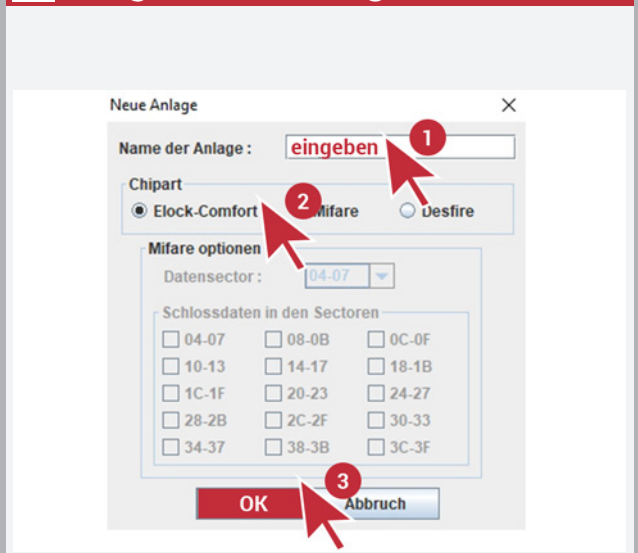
Neue Anlage

Name der Anlage : eingeben

1

Chipart

Elock-Comfort

2

Mifare

Desfire

Mifare optionen

Datensector : 04-07

Schlossdaten in den Sectoren

| | | |
|---|---|---|
| 04-07 | 08-0B | 0C-0F |
| 10-13 | 14-17 | 18-1B |
| 1C-1F | 20-23 | 24-27 |
| 28-2B | 2C-2F | 30-33 |
| 34-37 | 38-3B | 3C-3F |

3

OK

Abbruch